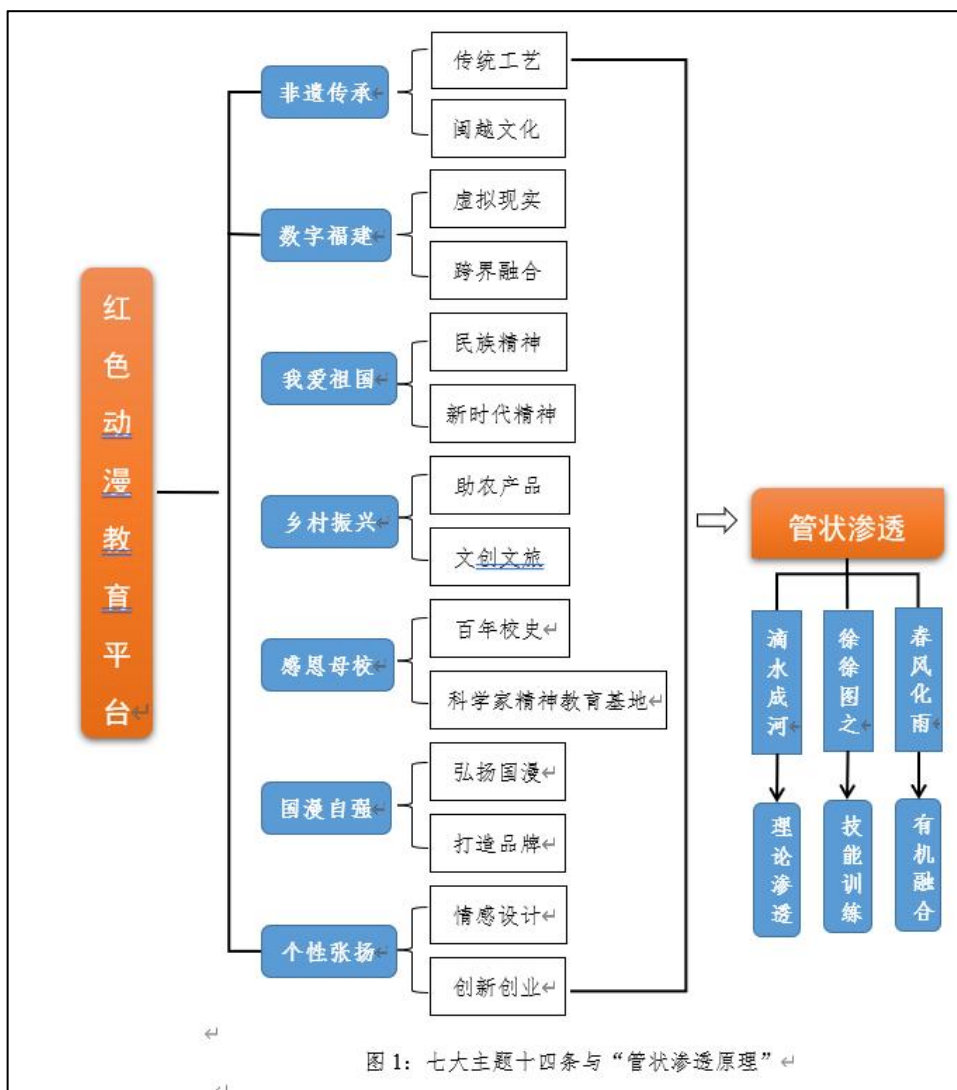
红色动漫教育平台

非遗传承
传统工艺
闽越文化

数字福建
虚拟现实
跨界融合

我爱祖国
民族精神
新时代精神

乡村振兴
助农产品
文创文旅

感恩母校
百年校史
科学家精神教育基地

国漫自强
弘扬国漫
打造品牌

个性张扬
情感设计
创新创业

管状渗透

滴水成河
徐徐图之
春风化雨

理论渗透
技能训练
有机融合

图 1：七大主题十四条与“管状渗透原理”